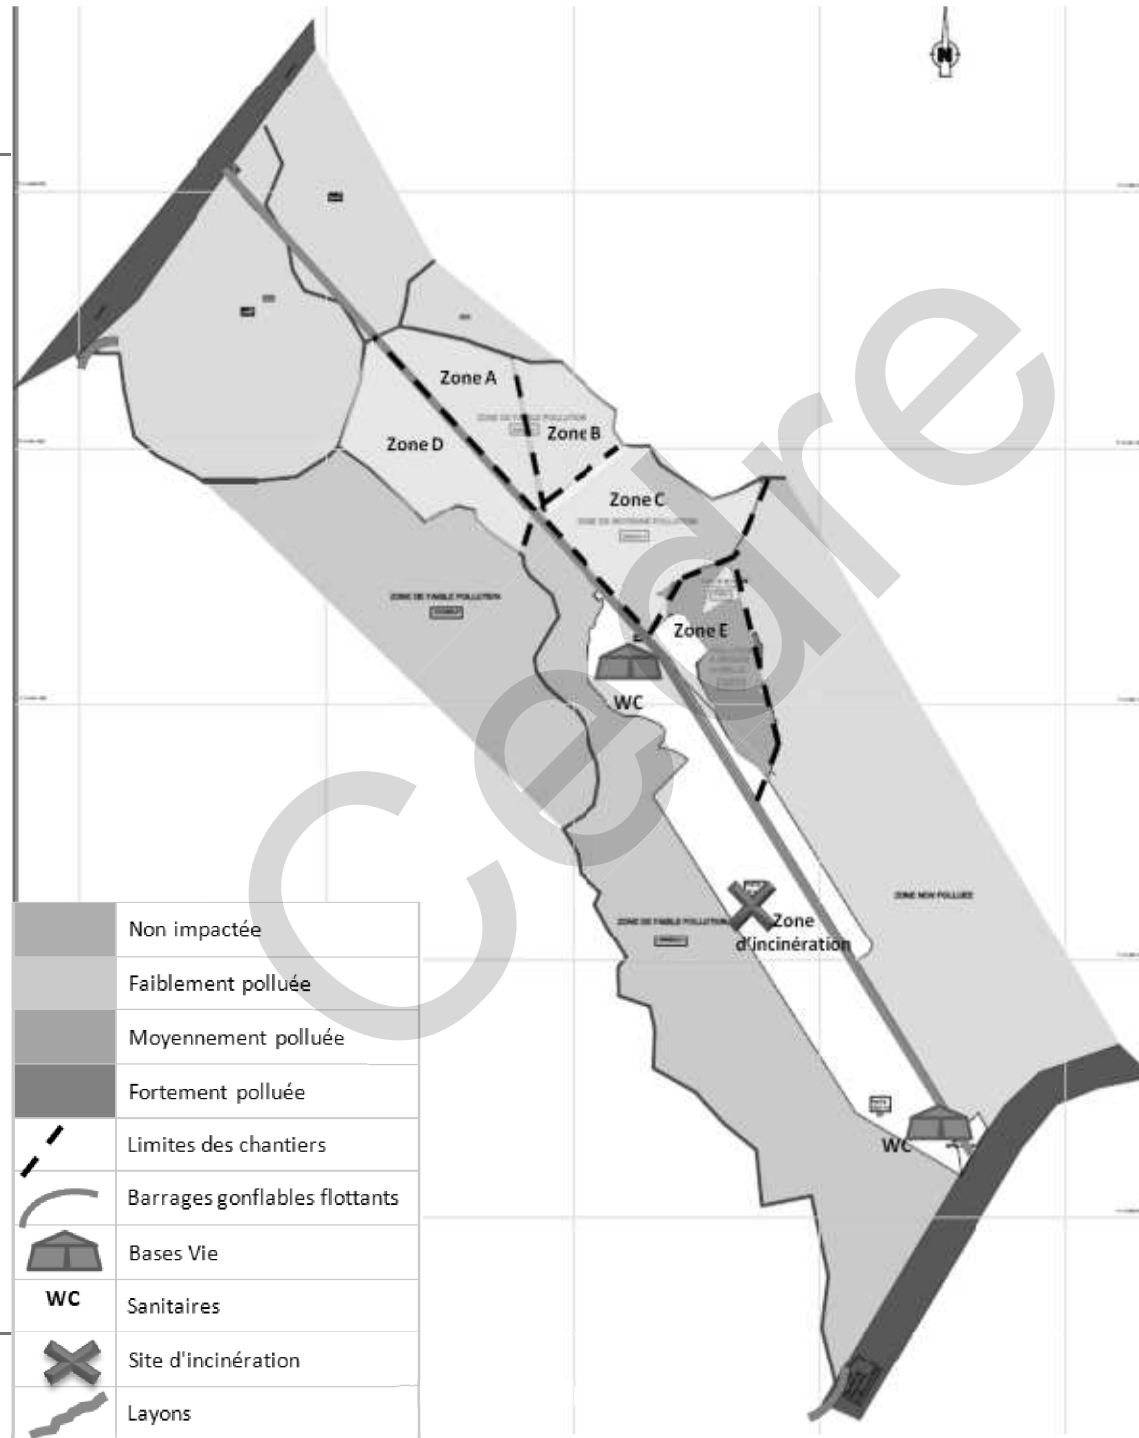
N

Zone A

ZONE DE FAIBLE POLLUTION

Zone B

Zone D

Zone C

ZONE DE MOYENNE POLLUTION

ZONE DE FAIBLE POLLUTION

Zone E

WC

ZONE DE FAIBLE POLLUTION

Zone d'incinération

ZONE NON POLLUEE

WC

| | |
|---|---|
| | Non impactée |
| | Faiblement polluée |
| | Moyennement polluée |
| | Fortement polluée |
| | Limites des chantiers |
| | Barrages gonflables flottants |
| | Bases Vie |
| WC | Sanitaires |
| | Site d'incinération |
| | Layons |

Cedre